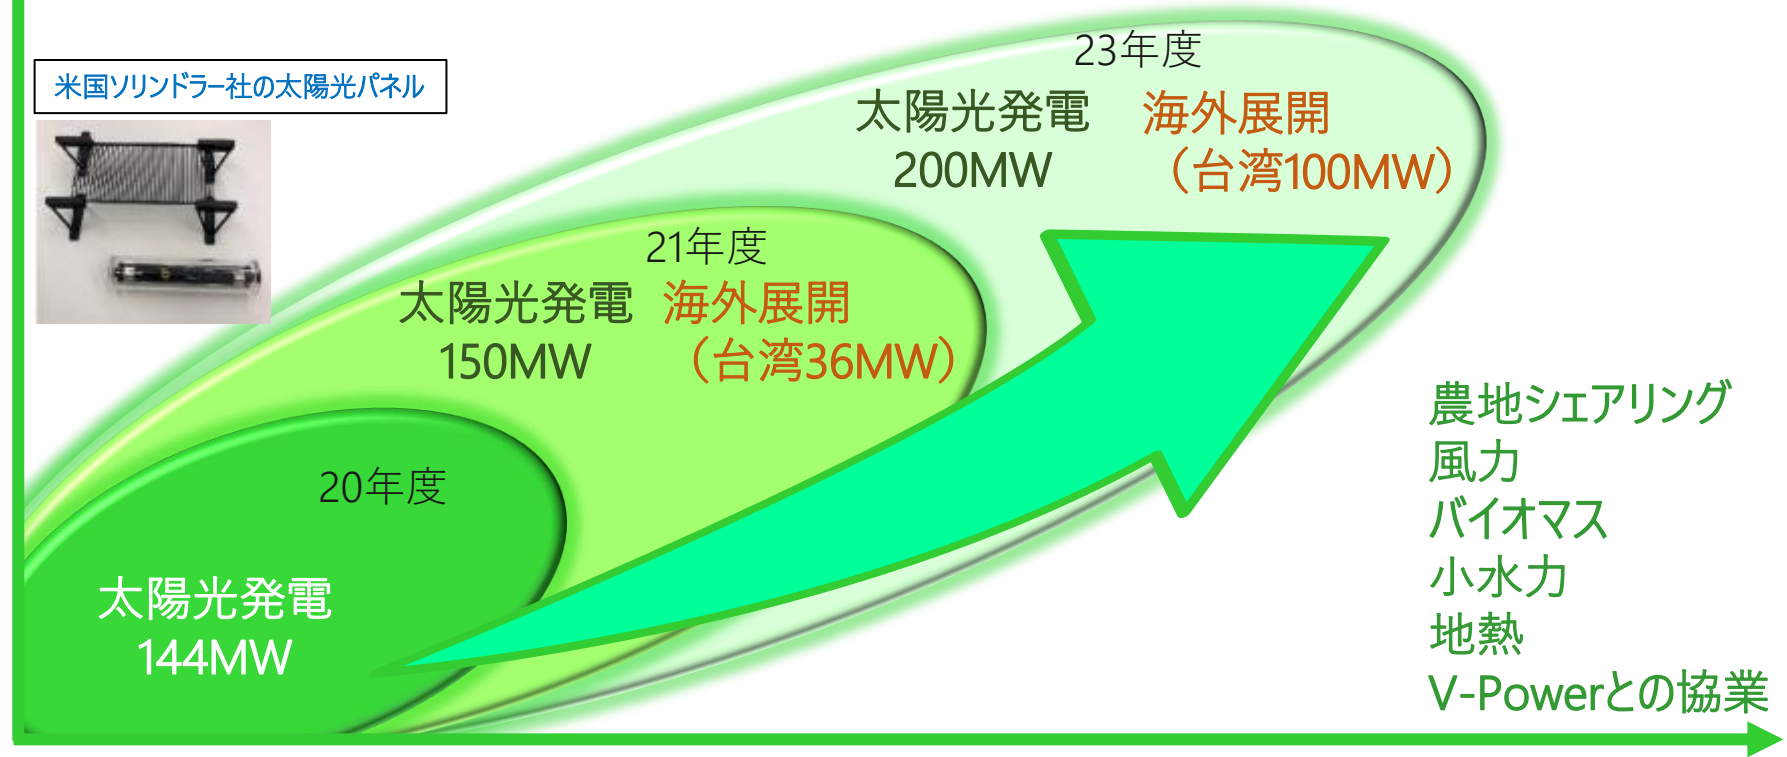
米国ソリンドラー社の太陽光パネル

23年度
太陽光発電 200MW
海外展開 （台湾100MW）

21年度
太陽光発電 150MW
海外展開 （台湾36MW）

20年度
太陽光発電 144MW

農地シェアリング
風力
バイオマス
小水力
地熱
V-Powerとの協業